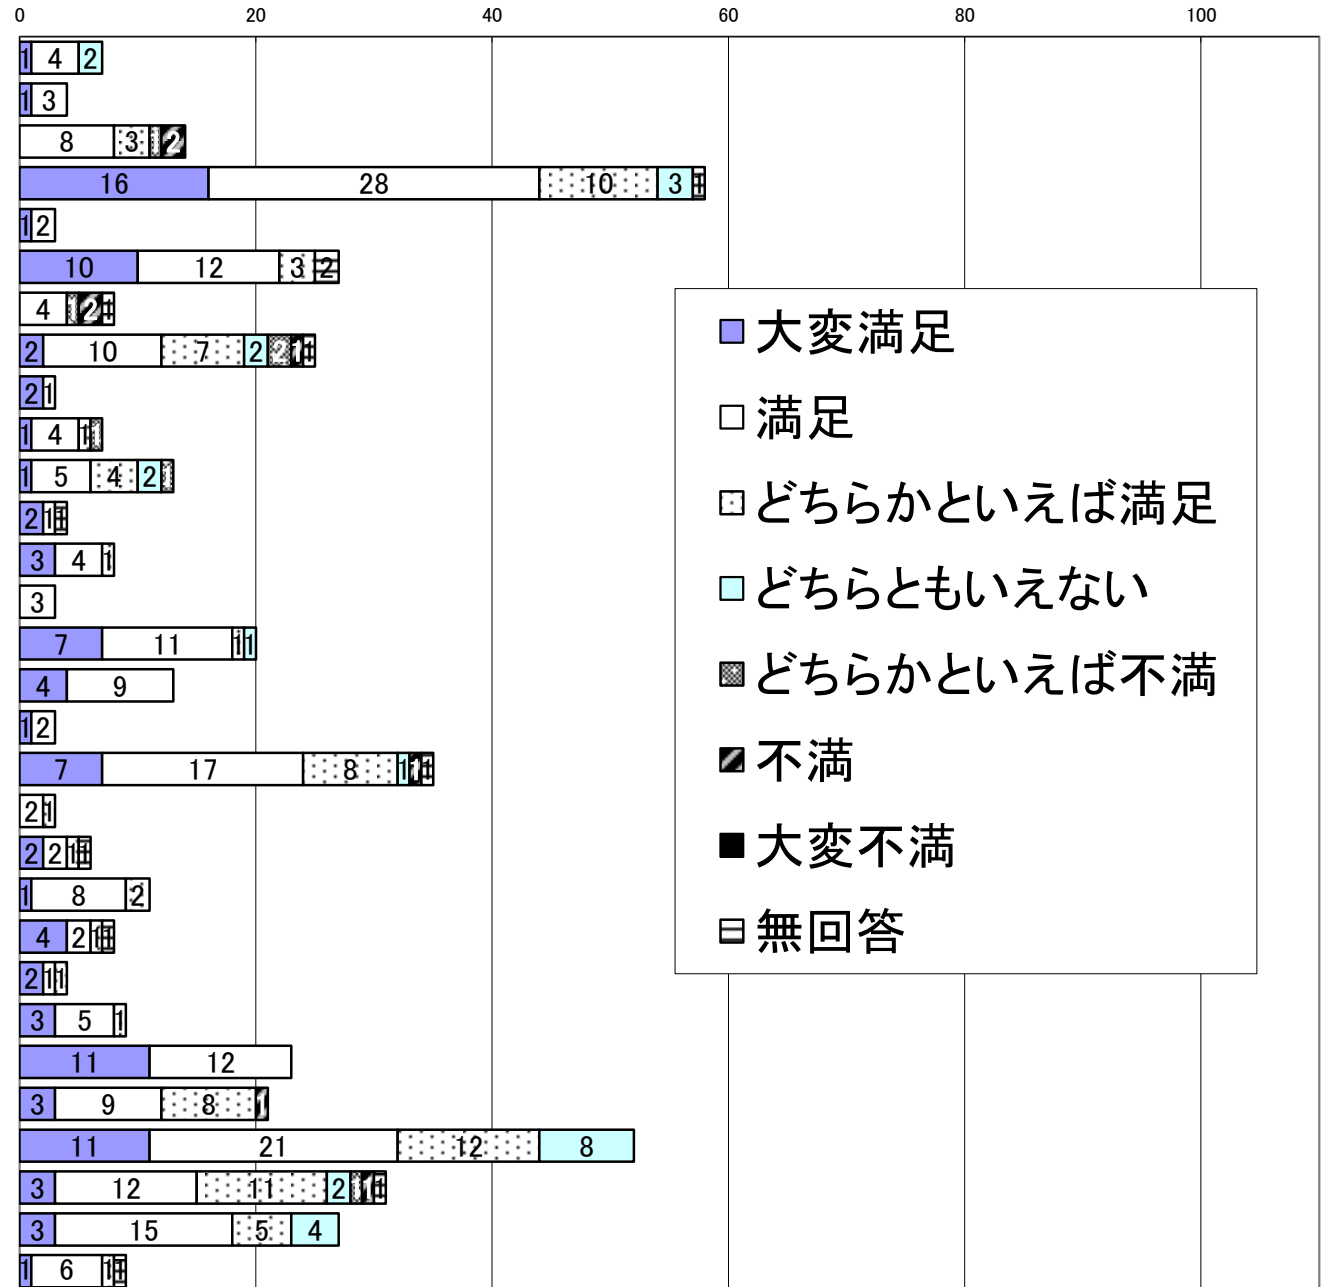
0 20 40 60 80 100

1 4 2
1 3
8 3 1 2
16 28 10 3 1
1 2
10 12 3 2
4 1 2 1
2 10 7 2 2 1 1
2 1
1 4 1 1
1 5 4 2 1
2 1 1
3 4 1
3
7 11 1 1
4 9
1 2
7 17 8 1 1 1
2 1
2 2 1 1
1 8 2
4 2 1 1
2 1 1
3 5 1
11 12
3 9 8 1
11 21 12 8
3 12 11 2 1 1
3 15 5 4
1 6 1 1

大変満足
満足
どちらかといえば満足
どちらともいえない
どちらかといえば不満
不満
大変不満
無回答